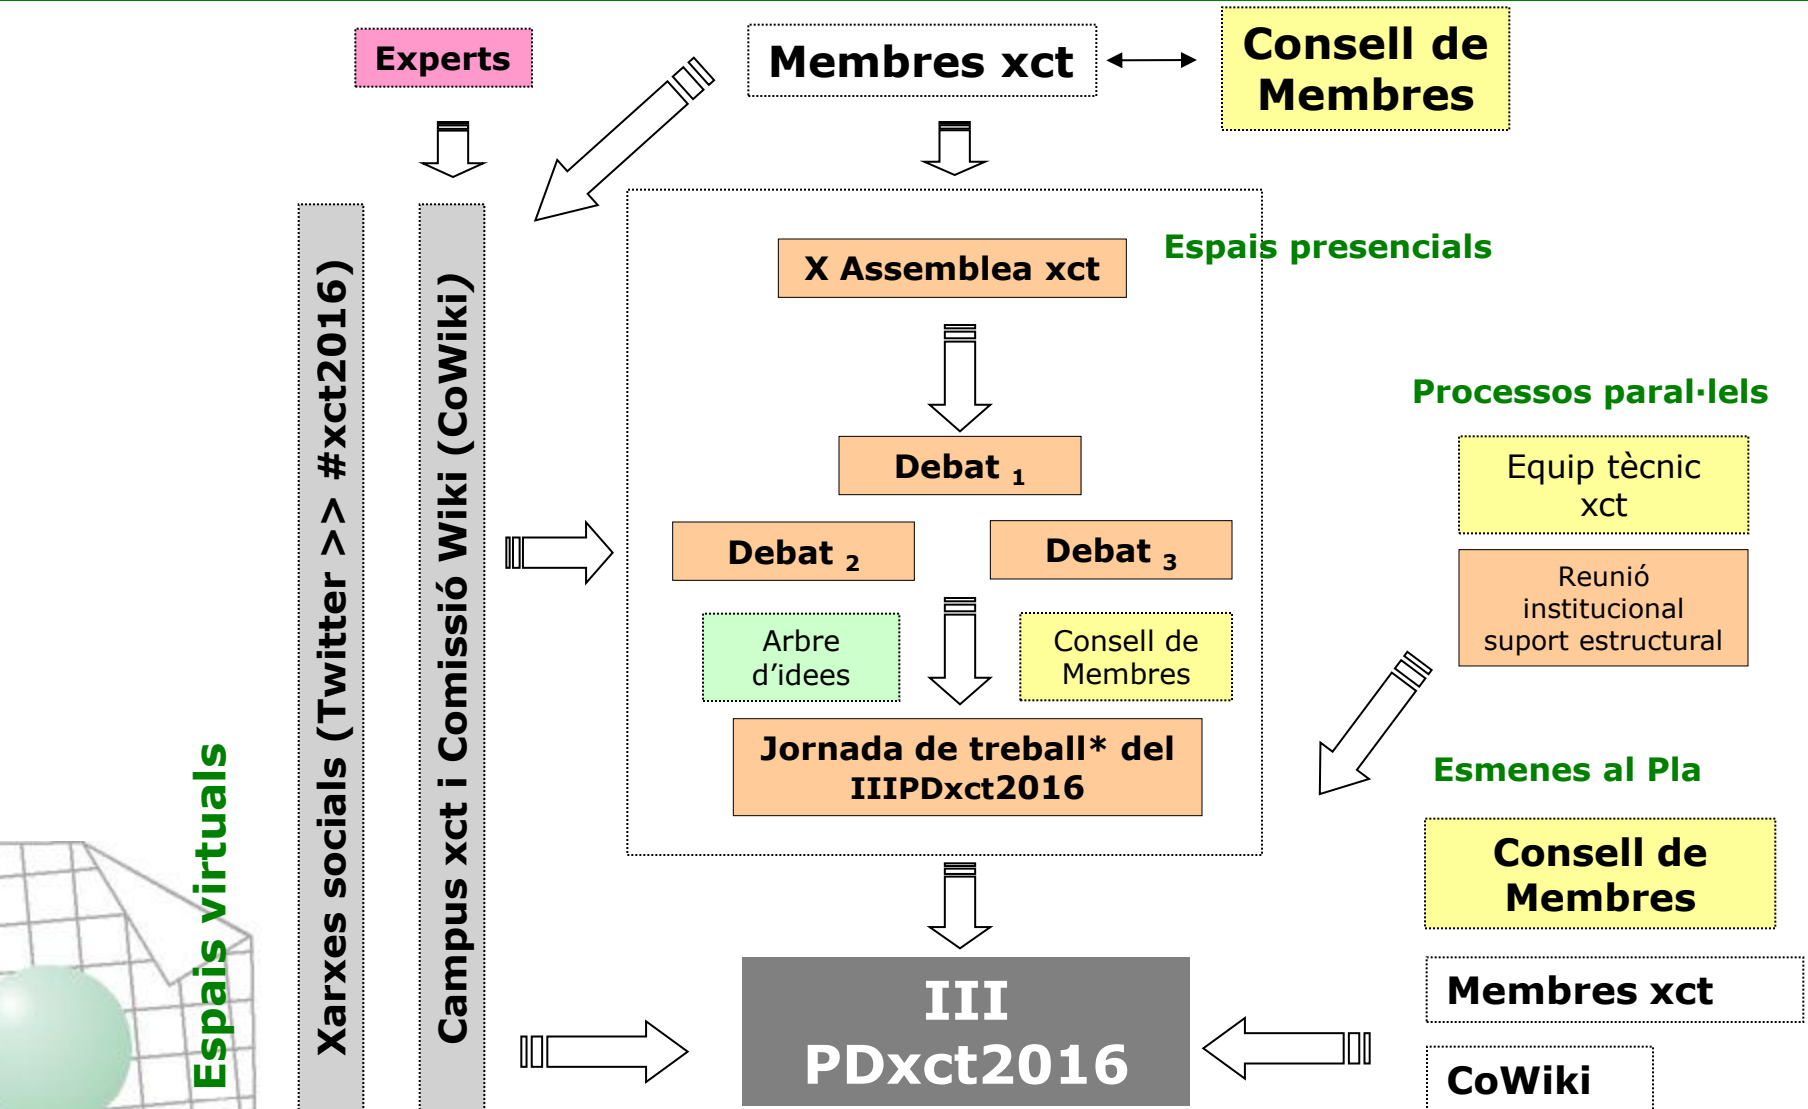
Experts

Membres xct

Consell de Membres

Espais presencials

X Assemblea xct

Debat $_1$

Debat $_2$

Debat $_3$

Arbre d'idees

Consell de Membres

Jornada de treball* del IIIPDxct2016

Processos paral·lels

Equip tècnic xct

Reunió institucional suport estructural

Esmenes al Pla

Consell de Membres

Membres xct

CoWiki

Espais virtuals

Xarxes socials (Twitter >> #xct2016)

Campus xct i Comissió Wiki (CoWiki)

III PDxct2016